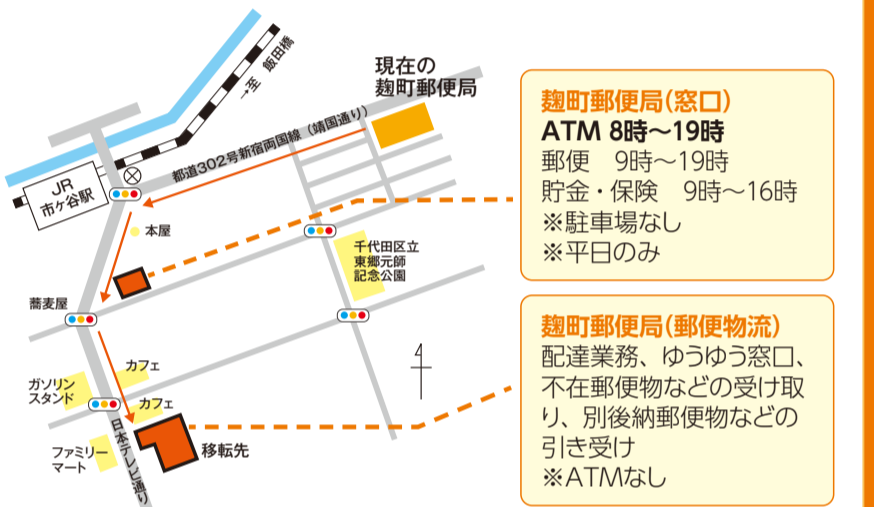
一至 飯田橋

現在の
麹町郵便局

都道302号新宿両国線（靖国通り）

JR
市ケ谷駅

本屋

千代田区立
東郷元帥
記念公園

蕎麦屋

カフェ

ガソリン
スタンド

カフェ

日本テレビ通り

ファミリー
マート

移転先

麹町郵便局(窓口)
ATM 8時～19時
郵便　9時～19時
貯金・保険　9時～16時
※駐車場なし
※平日のみ

麹町郵便局(郵便物流)
配達業務、ゆうゆう窓口、不在郵便物などの受け取り、別後納郵便物などの引き受け
※ATMなし